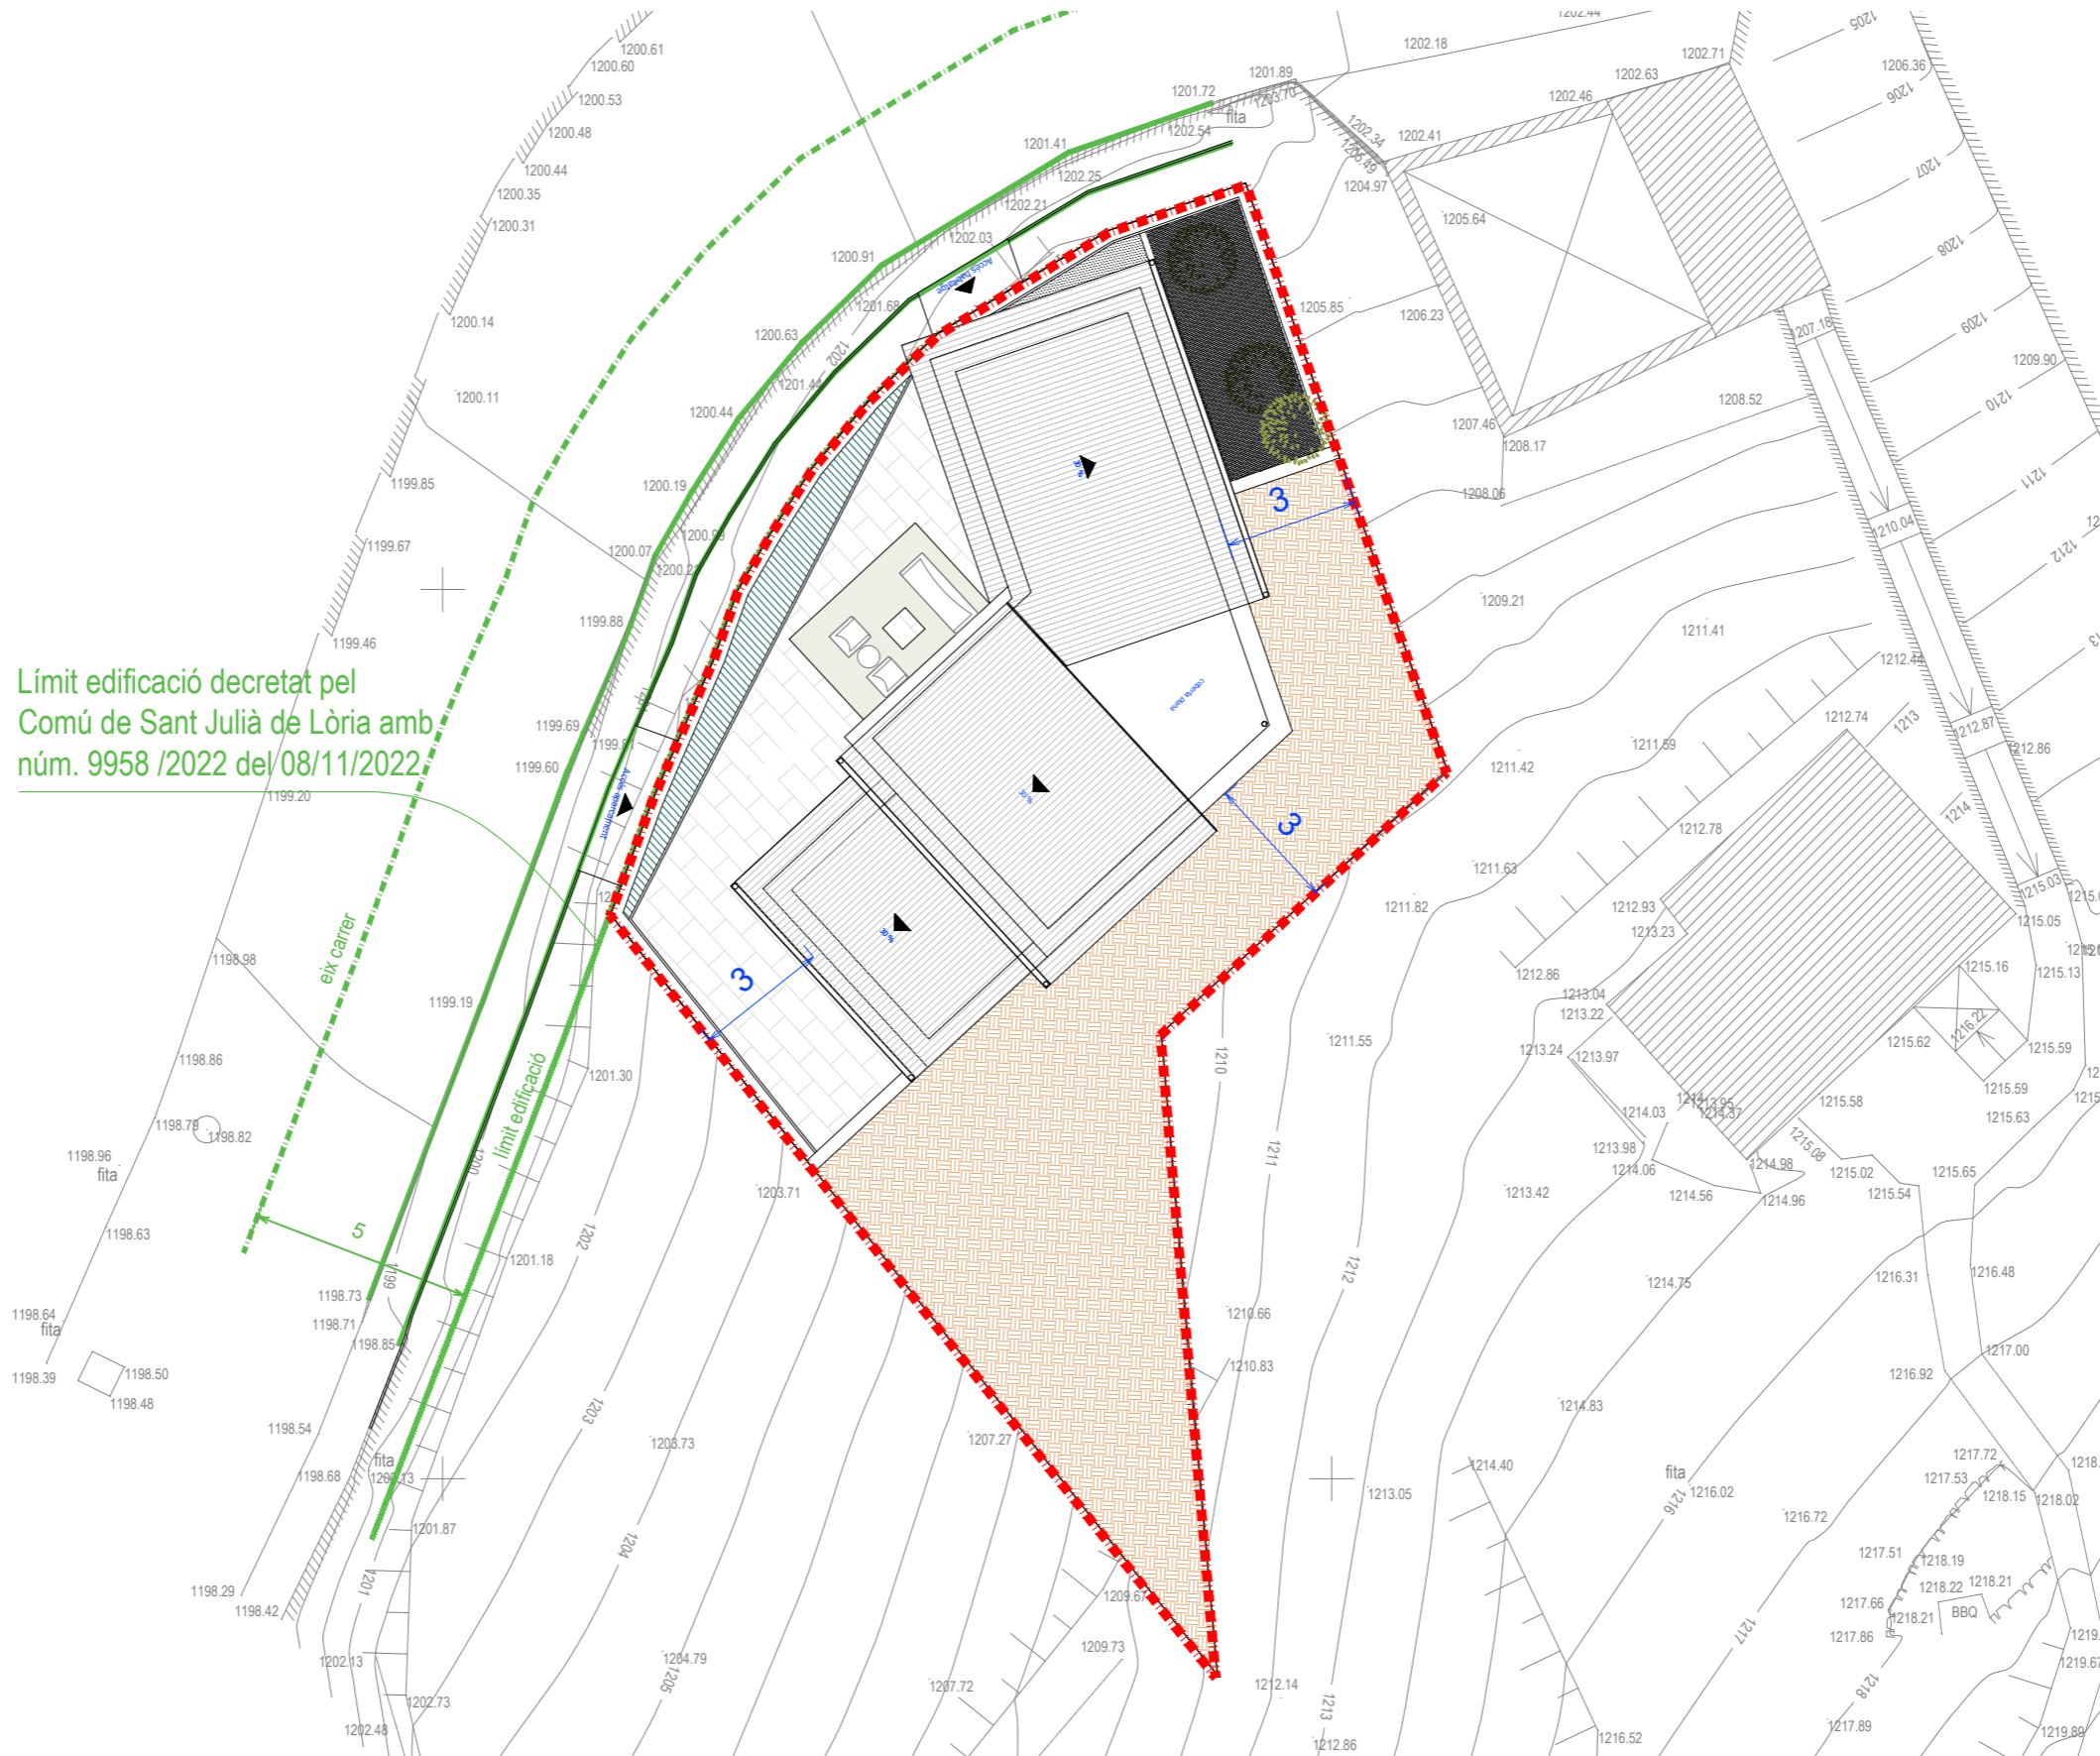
Límit edificació decretat pel Comú de Sant Julià de Lòria amb núm. 9958 /2022 del 08/11/2022

eix carrer

límit edificació

5

3

3

3

fita

fita

fita

fita

BBQ

1200.61
1200.60
1200.53
1200.48
1200.44
1200.35
1200.31
1200.14
1200.11
1199.85
1199.67
1199.46
1199.69
1199.60
1199.20
1198.98
1199.19
1198.86
1198.79
1198.82
1198.96
1198.63
1198.64
1198.39
1198.50
1198.48
1198.54
1198.68
1198.73
1198.71
1198.85
1198.29
1198.42
1202.13
1202.73
1202.48
1201.87
1201.18
1201.30
1203.71
1203.73
1204.79
1207.72
1207.27
1209.67
1209.73
1212.14
1212.86
1210.66
1210.83
1211.55
1213.05
1214.40
1214.83
1214.75
1213.42
1216.52
1217.89
1216.02
1216.72
1217.51
1217.66
1217.86
1218.21
1218.22
1218.19
1218.21
1217.53
1217.72
1218.15
1218.02
1216.92
1217.00
1216.31
1216.48
1215.65
1215.54
1215.02
1215.58
1215.62
1215.59
1215.63
1215.59
1215.16
1215.13
1215.05
1215.03
1214.96
1214.98
1214.56
1214.06
1213.98
1214.03
1213.95
1214.37
1213.97
1213.24
1213.04
1213.22
1212.86
1212.93
1213.23
1212.78
1212.74
1212.44
1212.87
1212.86
1211.59
1211.42
1211.41
1211.63
1211.82
1209.21
1208.06
1208.52
1209.90
1210.04
1207.18
1207.46
1208.17
1206.23
1205.85
1205.64
1204.97
1202.41
1202.34
1203.49
1202.46
1202.63
1202.71
1202.18
1206.36
1201.89
1203.70
1201.72
1202.54
1201.41
1202.25
1202.21
1202.03
1200.91
1201.68
1200.63
1201.44
1200.44
1200.19
1200.93
1200.07
1200.21
1199.88
1199.81
1199
1200
1201
1202
1203
1204
1205
1206
1207
1208
1209
1210
1211
1212
1213
1214
1216
1217
1218